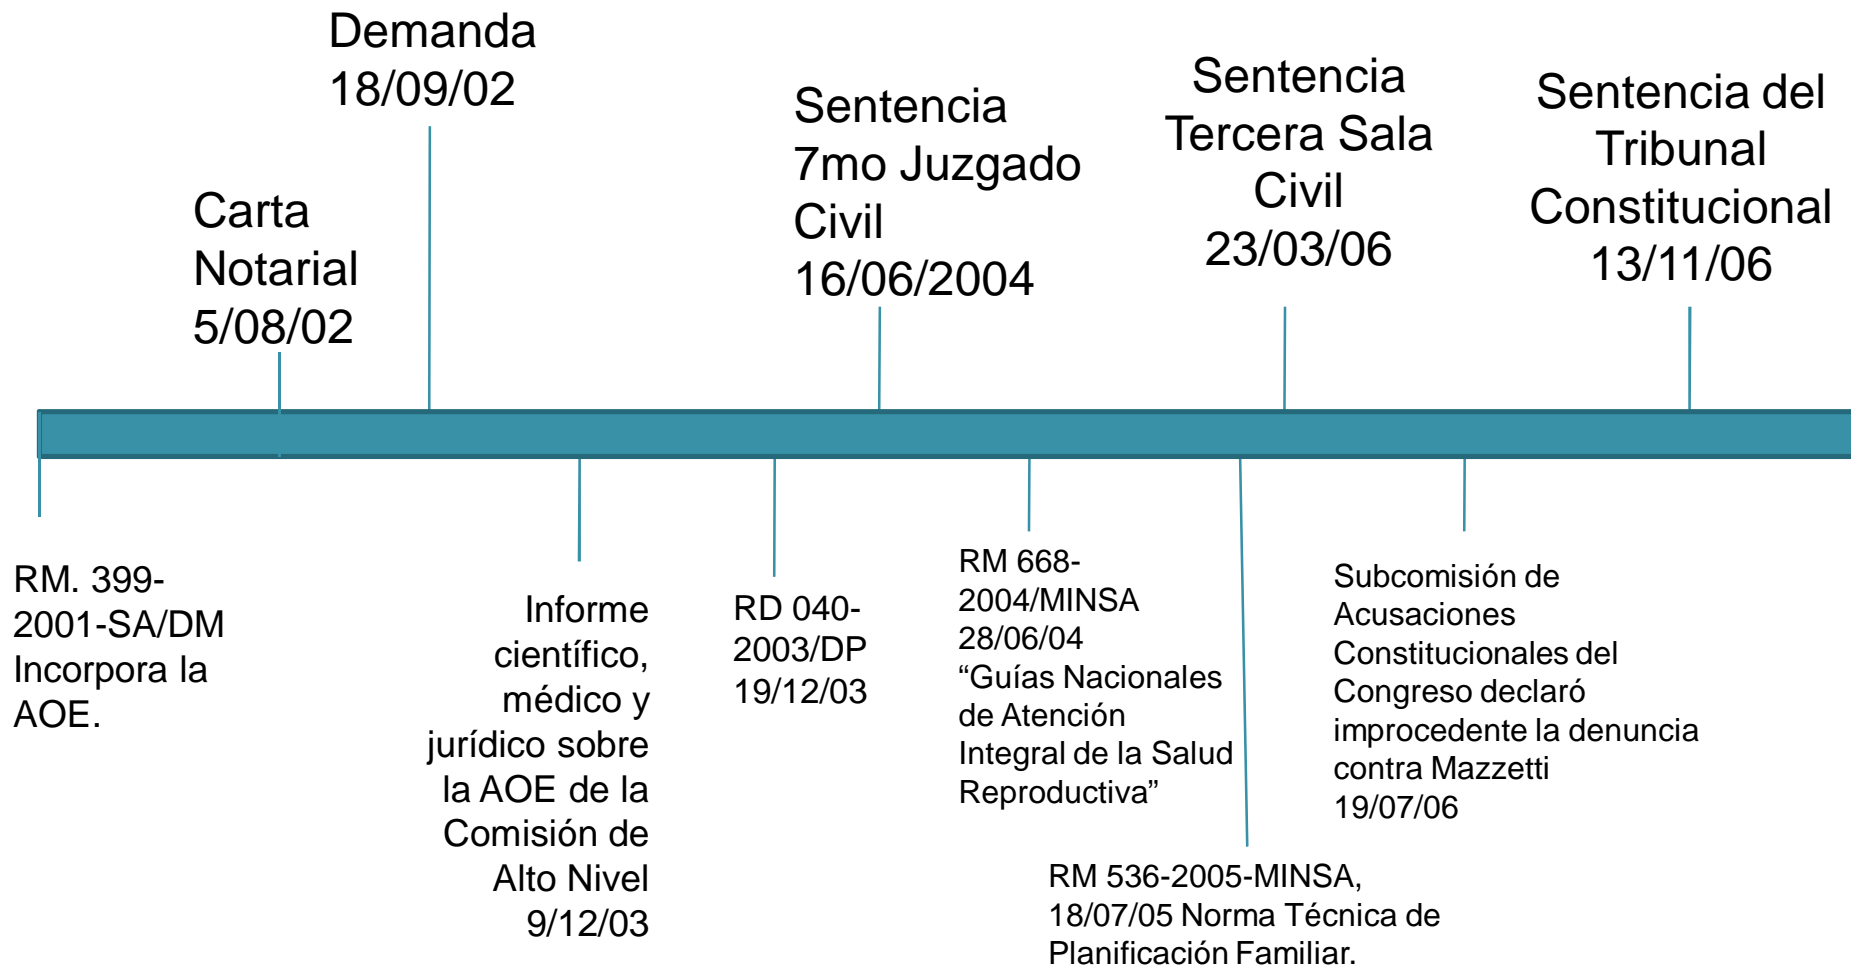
Carta Notarial 5/08/02

Demanda 18/09/02

Sentencia 7mo Juzgado Civil 16/06/2004

Sentencia Tercera Sala Civil 23/03/06

Sentencia del Tribunal Constitucional 13/11/06

RM. 399-2001-SA/DM Incorpora la AOE.

Informe científico, médico y jurídico sobre la AOE de la Comisión de Alto Nivel 9/12/03

RD 040-2003/DP 19/12/03

RM 668-2004/MINSA 28/06/04 “Guías Nacionales de Atención Integral de la Salud Reproductiva”

RM 536-2005-MINSA, 18/07/05 Norma Técnica de Planificación Familiar.

Subcomisión de Acusaciones Constitucionales del Congreso declaró improcedente la denuncia contra Mazzetti 19/07/06